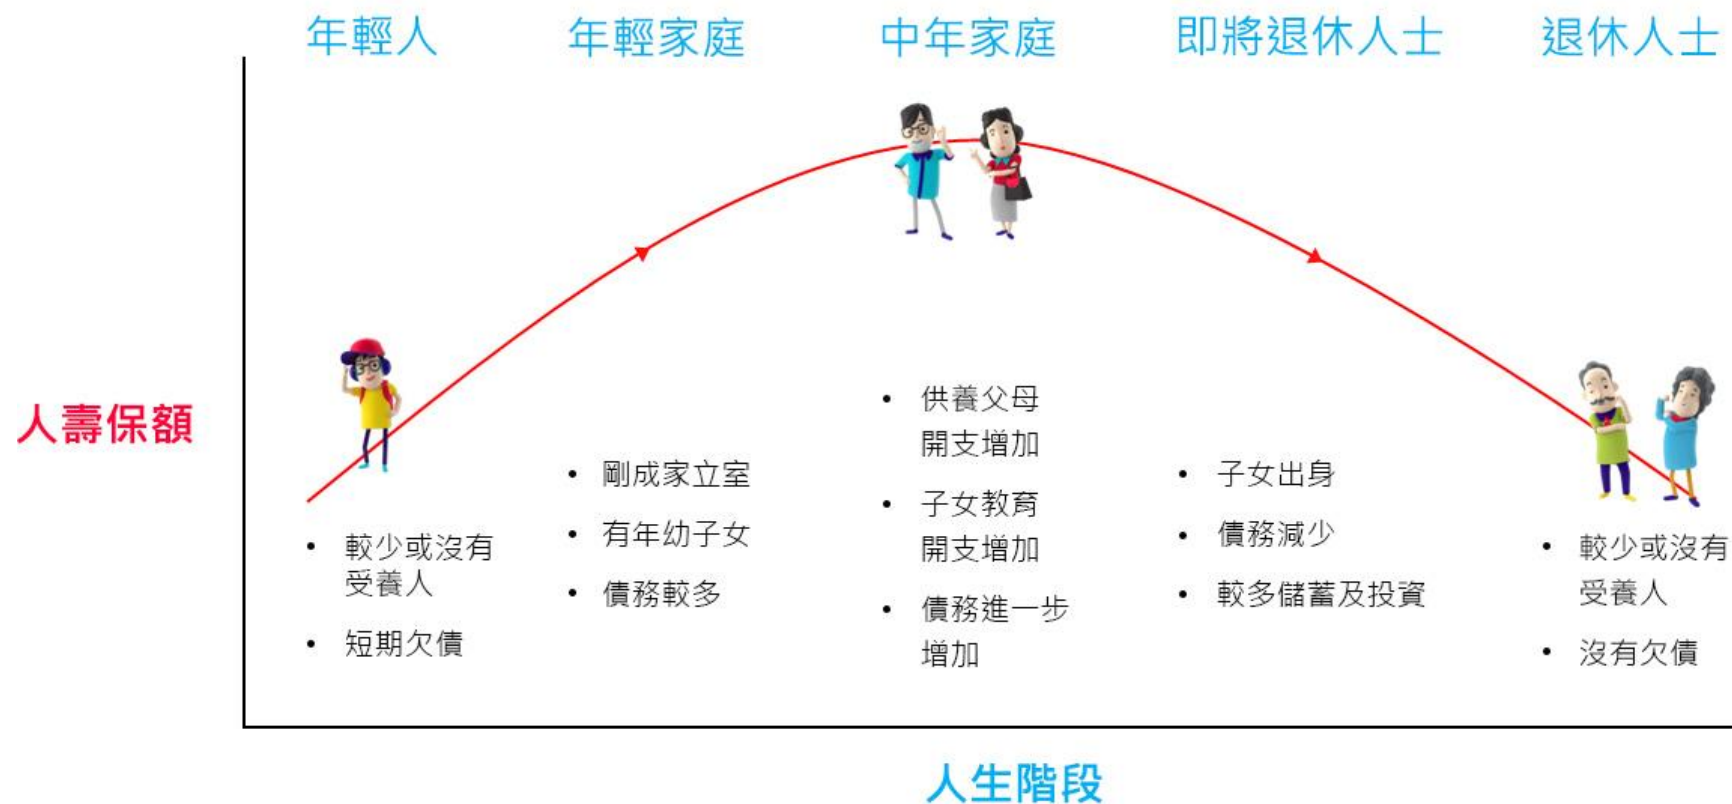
年輕人 年輕家庭 中年家庭 即將退休人士 退休人士

人壽保額

• 較少或沒有受養人
• 短期欠債

• 剛成家立室
• 有年幼子女
• 債務較多

• 供養父母開支增加
• 子女教育開支增加
• 債務進一步增加

• 子女出身
• 債務減少
• 較多儲蓄及投資

• 較少或沒有受養人
• 沒有欠債

人生階段